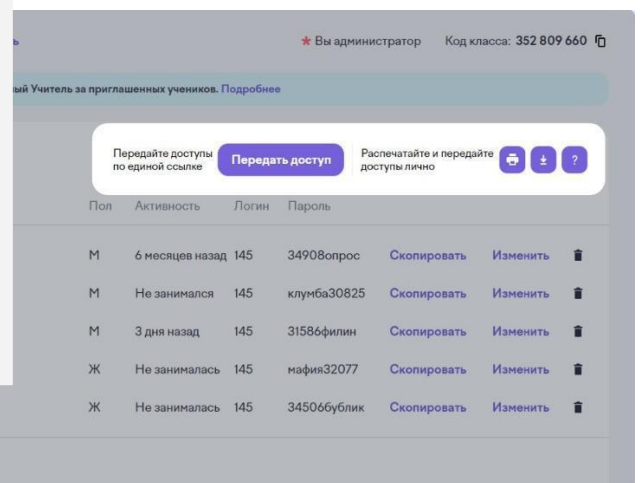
ь

★ Вы администратор Код класса: 352 809 660

ый Учитель за приглашенных учеников. Подробнее

Передайте доступы по единой ссылке

Передать доступ

Распечатайте и передайте доступы лично

?

| Пол | Активность | Логин | Пароль | | | |
|---|---|---|---|---|---|---|
| М | 6 месяцев назад | 145 | 34908опрос | Скопировать | Изменить | |
| М | Не занимался | 145 | клумба30825 | Скопировать | Изменить | |
| М | 3 дня назад | 145 | 31586филин | Скопировать | Изменить | |
| Ж | Не занималась | 145 | мафия32077 | Скопировать | Изменить | |
| Ж | Не занималась | 145 | 34506бублик | Скопировать | Изменить | |